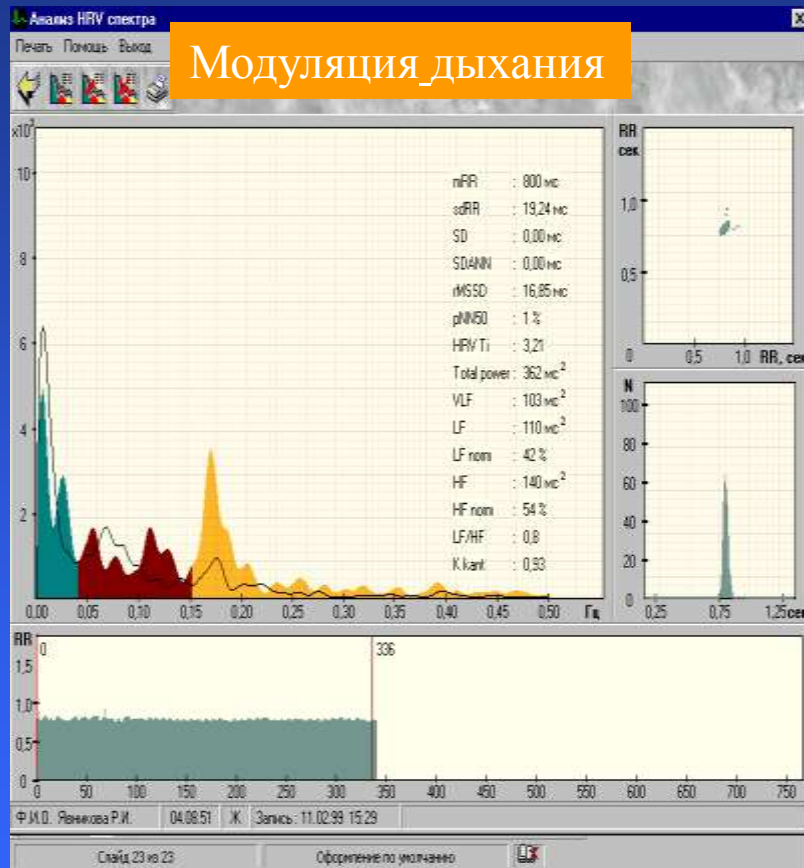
Анализ HRV спектра

Печать Помощь Выход

Модуляция дыхания

x10²

10

8

6

4

2

0

| | | |
|---|---|---|
| mRR | : | 800 мс |
| sdRR | : | 19,24 мс |
| SD | : | 0,00 мс |
| SDANN | : | 0,00 мс |
| rMSSD | : | 16,85 мс |
| pNN50 | : | 1 % |
| HRV Ti | : | 3,21 |
| Total power | : | 362 мс² |
| VLF | : | 103 мс² |
| LF | : | 110 мс² |
| LF norm | : | 42 % |
| HF | : | 140 мс² |
| HF norm | : | 54 % |
| LF/HF | : | 0,8 |
| K kant | : | 0,93 |

0,00 0,05 0,10 0,15 0,20 0,25 0,30 0,35 0,40 0,45 0,50 Гц

RR сек

1,0

0,5

0 0,5 1,0 RR, сек

N

100

80

60

40

20

0 0,25 0,75 1,25 сек

RR

1,5

1,0

0,5

0

0

336

0 50 100 150 200 250 300 350 400 450 500 550 600 650 700 750

Ф.И.О. Яенкова Р.И. 04.08.51 Ж Запись : 11.02.99 15:29

Слайд 23 из 23 Оформление по умолчанию